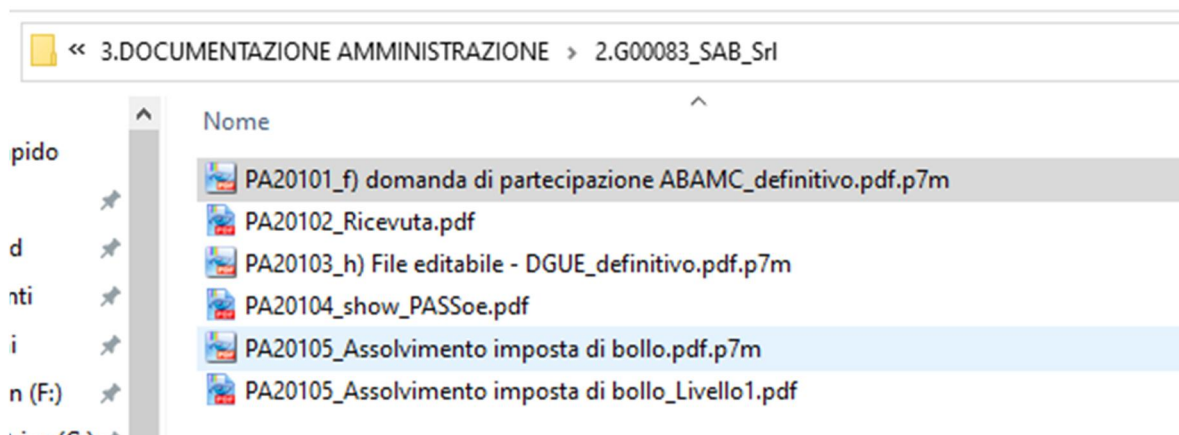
« 3.DOCUMENTAZIONE AMMINISTRAZIONE > 2.G00083_SAB_Srl

pido
d
nti
i
n (F:)

Nome

PA20101_f) domanda di partecipazione ABAMC_definitivo.pdf.p7m
PA20102_Ricevuta.pdf
PA20103_h) File editabile - DGUE_definitivo.pdf.p7m
PA20104_show_PASSoe.pdf
PA20105_Assolvimento imposta di bollo.pdf.p7m
PA20105_Assolvimento imposta di bollo_Livello1.pdf